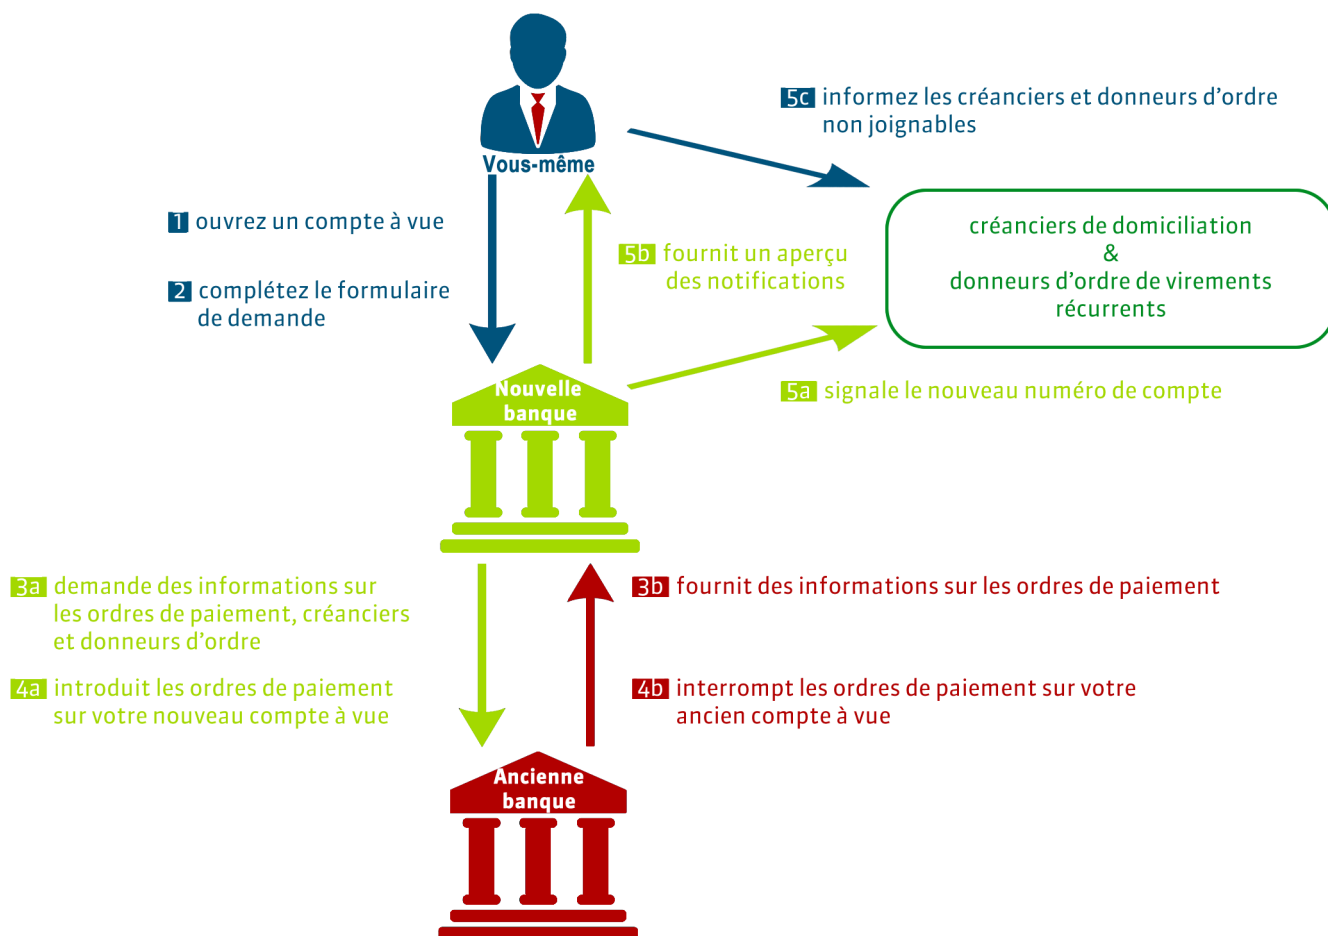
Vous-même

5c informez les créanciers et donneurs d'ordre non joignables

1 ouvrez un compte à vue

2 complétez le formulaire de demande

5b fournit un aperçu des notifications

créanciers de domiciliation
&
donneurs d'ordre de virements récurrents

Nouvelle banque

5a signale le nouveau numéro de compte

3a demande des informations sur les ordres de paiement, créanciers et donneurs d'ordre

4a introduit les ordres de paiement sur votre nouveau compte à vue

3b fournit des informations sur les ordres de paiement

4b interrompt les ordres de paiement sur votre ancien compte à vue

Ancienne banque